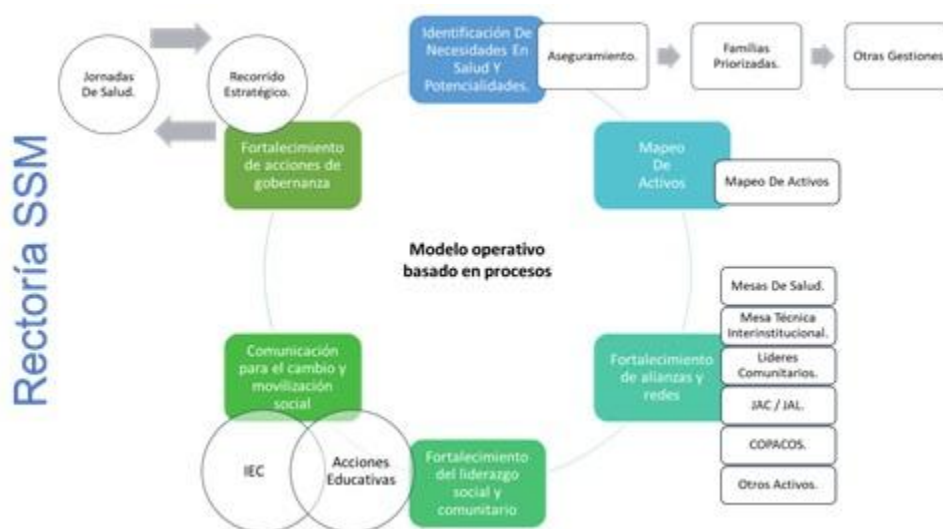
Rectoría SSM

Jornadas De Salud.

Recorrido Estratégico.

Identificación De Necesidades En Salud Y Potencialidades.

Aseguramiento.

Familias Priorizadas.

Otras Gestiones

Fortalecimiento de acciones de gobernanza

Mapeo De Activos

Mapeo De Activos

Modelo operativo basado en procesos

Mesas De Salud.

Mesa Técnica Interinstitucional.

Lideres Comunitarios.

JAC / JAL.

COPACOS.

Otros Activos.

Fortalecimiento de alianzas y redes

Comunicación para el cambio y movilización social

IEC

Acciones Educativas

Fortalecimiento del liderazgo social y comunitario